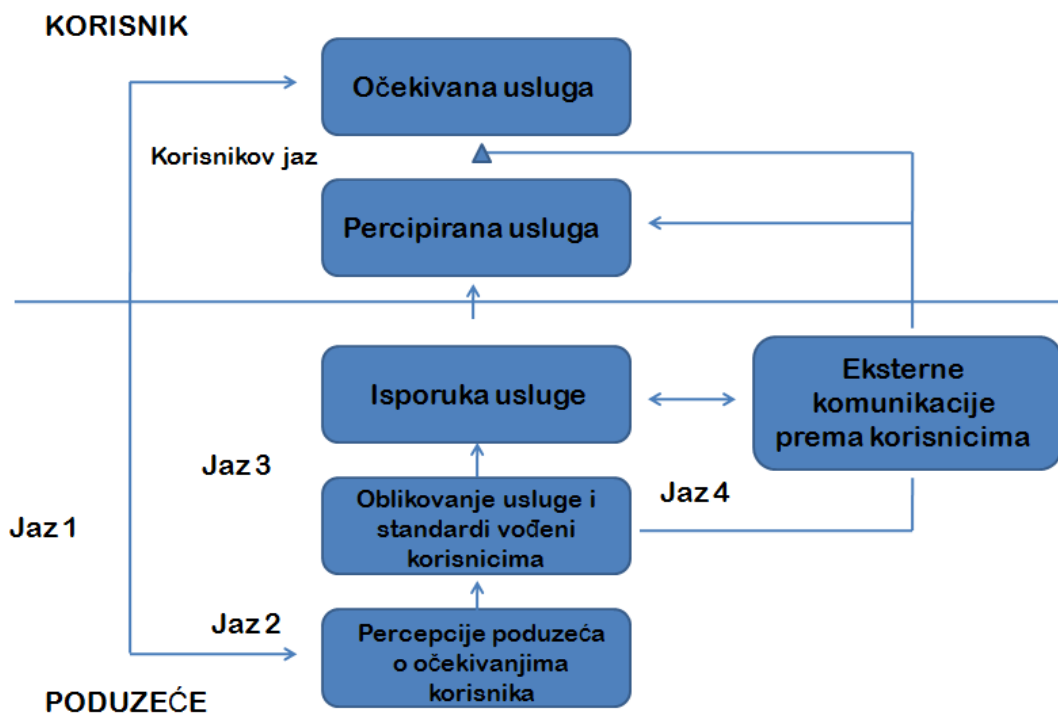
KORISNIK

Očekivana usluga

Korisnikov jaz

Percipirana usluga

Isporuka usluge

Eksterne komunikacije prema korisnicima

Jaz 3

Oblikovanje usluge i standardi vođeni korisnicima

Jaz 4

Jaz 1

Jaz 2

Percepcije poduzeća o očekivanjima korisnika

PODUZEĆE